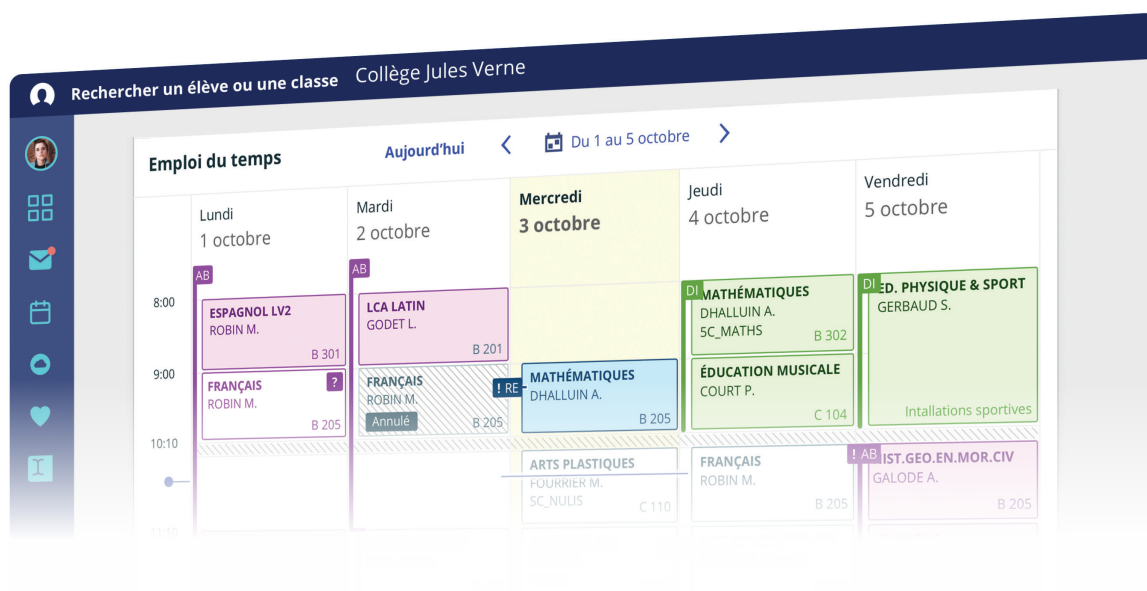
Rechercher un élève ou une classe Collège Jules Verne

Emploi du temps

Aujourd'hui

Du 1 au 5 octobre

| | Lundi 1 octobre | Mardi 2 octobre | Mercredi 3 octobre | Jeudi 4 octobre | Vendredi 5 octobre |
|---|---|---|---|---|---|
| | AB | AB | | DI | DI |
| 8:00 | ESPAGNOL LV2 ROBIN M. B 301 | LCA LATIN GODET L. B 201 | | MATHÉMATIQUES DHALLUIN A. 5C_MATHS B 302 | ED. PHYSIQUE & SPORT GERBAUD S. Intallations sportives |
| 9:00 | FRANÇAIS ? ROBIN M. B 205 | FRANÇAIS ROBIN M. Annulé B 205 | ! RE MATHÉMATIQUES DHALLUIN A. B 205 | ÉDUCATION MUSICALE COURT P. C 104 | |
| 10:10 | | | ARTS PLASTIQUES FOURRIER M. 5C_NULIS C 110 | FRANÇAIS ROBIN M. B 205 | ! AB IST.GEO.EN.MOR.CIV GALODE A. B 205 |